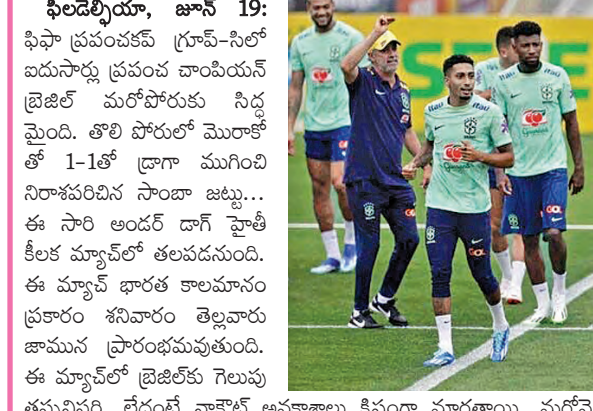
ఫిలడెల్ఫియా, జూన్ 19: ఫిఫా ప్రపంచకప్ గ్రూప్‌-సిలో ఐదుసార్లు ప్రపంచ చాంపియన్ బ్రెజిల్ మరోపోరుకు సిద్ధమైంది. తొలి పోరులో మొరాకోతో 1-1తో డ్రాగా ముగించి నిరాశపరిచిన సాంబా జట్టు... ఈ సారి అండర్ డాగ్ హైతీ కీలక మ్యాచ్‌లో తలపడనుంది. ఈ మ్యాచ్ భారత కాలమానం ప్రకారం శనివారం తెల్లవారు జామున ప్రారంభమవుతుంది. ఈ మ్యాచ్‌లో బ్రెజిల్‌కు గెలుపు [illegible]

SEE

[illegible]